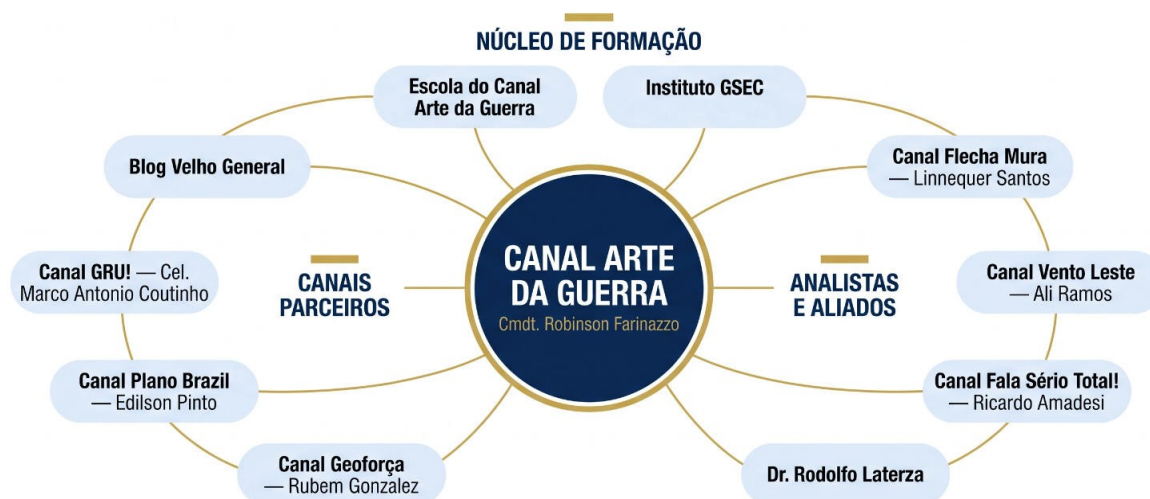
NÚCLEO DE FORMAÇÃO

Escola do Canal Arte da Guerra

Instituto GSEC

Blog Velho General

Canal Flecha Mura — Linnequer Santos

CANAL ARTE DA GUERRA
Cmdt. Robinson Farinazzo

CANAIS PARCEIROS

ANALISTAS E ALIADOS

Canal GRU! — Cel. Marco Antonio Coutinho

Canal Vento Leste — Ali Ramos

Canal Plano Brazil — Edilson Pinto

Canal Fala Sério Total! — Ricardo Amadesi

Canal Geoforça — Rubem Gonzalez

Dr. Rodolfo Laterza